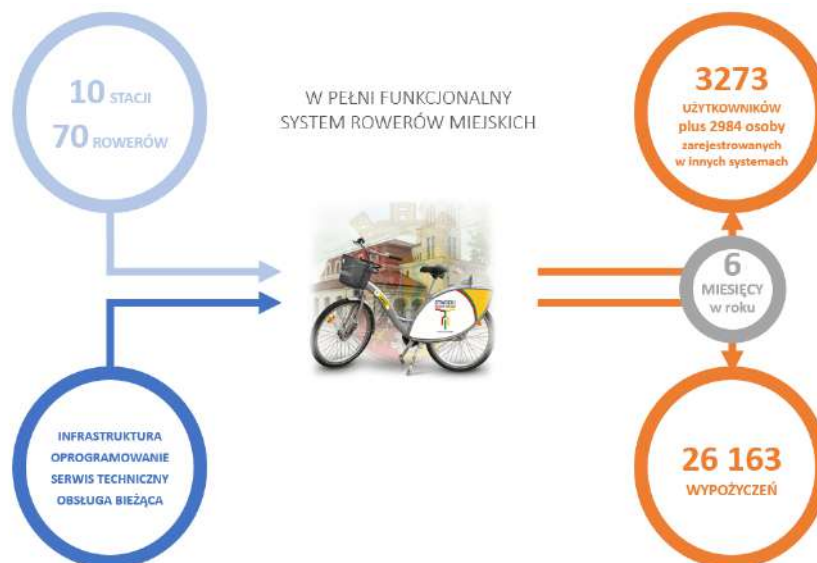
10 STACJI
70 ROWERÓW

W PEŁNI FUNKCJONALNY SYSTEM ROWERÓW MIEJSKICH

3273
UŻYTKOWNIKÓW plus 2984 osoby zarejestrowanych w innych systemach

6
MIESIĘCY w roku

INFRASTRUKTURA
OPROGRAMOWANIE
SERWIS TECHNICZNY
OBSŁUGA BIEŻĄCA

26 163
WYPOŻYCZEŃ